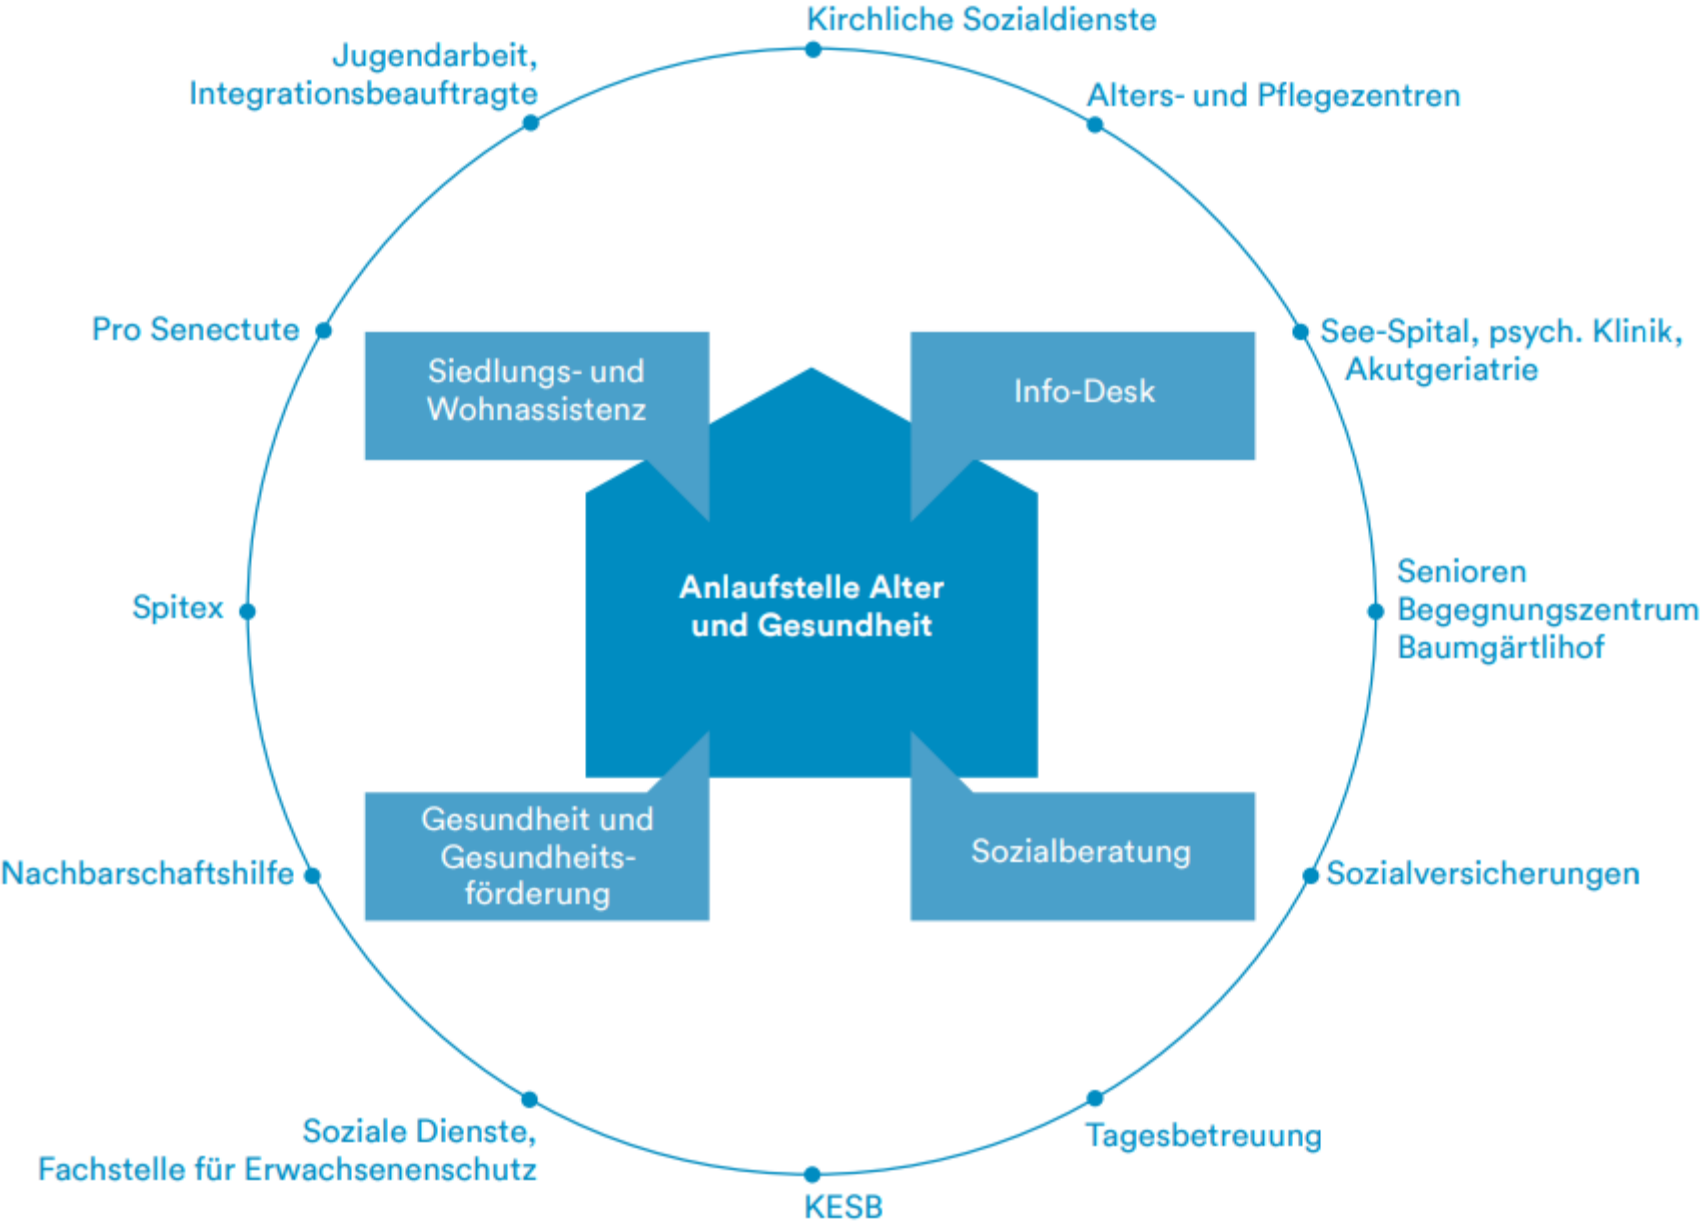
Kirchliche Sozialdienste

Jugendarbeit, Integrationsbeauftragte

Alters- und Pflegezentren

Pro Senectute

See-Spital, psych. Klinik, Akutgeriatrie

Siedlungs- und Wohnassistenz

Info-Desk

Anlaufstelle Alter und Gesundheit

Spitex

Senioren Begegnungszentrum Baumgärtlihof

Gesundheit und Gesundheitsförderung

Sozialberatung

Nachbarschaftshilfe

Sozialversicherungen

Soziale Dienste, Fachstelle für Erwachsenenschutz

Tagesbetreuung

KESB